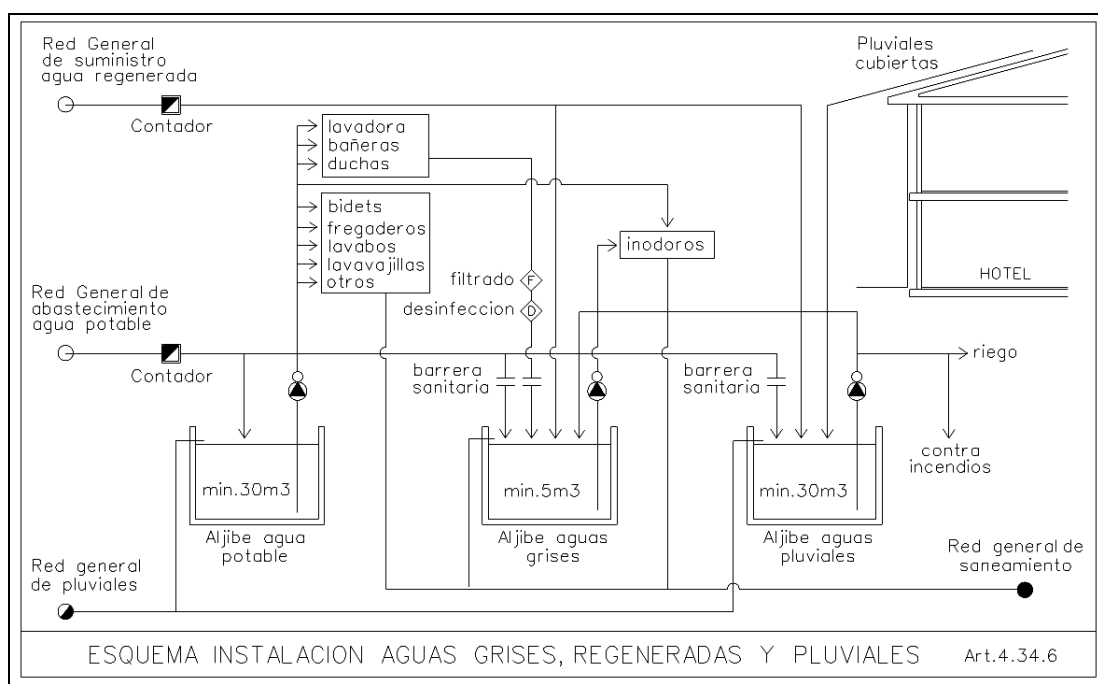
Red General de suministro agua regenerada

Contador

Pluviales cubiertas

lavadora
bañeras
duchas

bidets
fregaderos
lavabos
lavavajillas
otros

inodoros

HOTEL

filtrado F

desinfeccion D

Red General de abastecimiento agua potable

Contador

barrera sanitaria

barrera sanitaria

riego

contra incendios

min.30m3

min.5m3

min.30m3

Aljibe agua potable

Aljibe aguas grises

Aljibe aguas pluviales

Red general de pluviales

Red general de saneamiento

ESQUEMA INSTALACION AGUAS GRISES, REGENERADAS Y PLUVIALES

Art.4.34.6